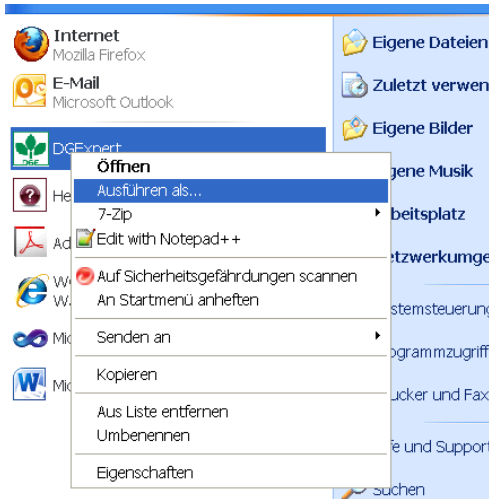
Internet
Mozilla Firefox

E-Mail
Microsoft Outlook

DGExpert

He

Ad

We
W

Mic

Mic

Öffnen
Ausführen als...
7-Zip
Edit with Notepad++
Auf Sicherheitsgefährdungen scannen
An Startmenü anheften
Senden an
Kopieren
Aus Liste entfernen
Umbenennen
Eigenschaften

Eigene Dateien
Zuletzt verwen
Eigene Bilder
igene Musik
beitsplatz
tzwerkumge
stemsteuerung
ogrammzugriff
ucker und Fax
fe und Support
Suchen